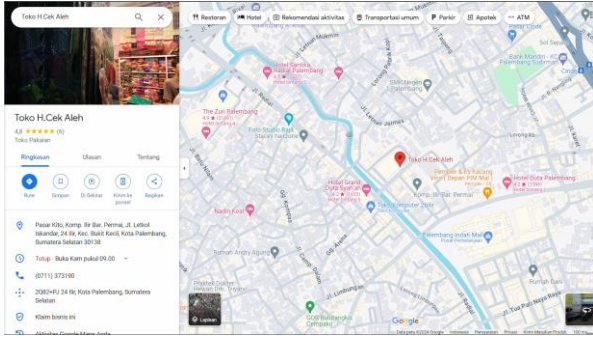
Toko H.Cek Aleh

Restoran
Hotel
Rekomendasi aktivitas
Transportasi umum
Parkir
Apotek
ATM

Toko H.Cek Aleh
4,8 ★★★★★ (6)
Toko Pakaian

Ringkasan
Ulasan
Tentang

Rute
Simpan
Di Sekitar
Kirim ke ponsel
Bagikan

Pasar Kito, Komp. Sr Bar. Permai, Jl. Letkol Iskandar, 24 Ilir, Kec. Bukit Kecil, Kota Palembang, Sumatera Selatan 30138

Tutup · Buka Kam pukul 09.00

(0711) 373190

2Q82+RJ 24 Ilir, Kota Palembang, Sumatera Selatan

Klaim bisnis ini

Aktivitas Google Maps Anda

Toko H.Cek Aleh
The Zuri Palembang
Hotel Swarna Dwipa Palembang
Hotel Grand Duta Syariah
Hotel Duta Palembang
Palembang Indah Mall
Nadin Kost
Rumah Andry Agung
Pempek & Es Kacang
Bank Mandiri
Toko Ampera
SD Negeri
Komp. Sr. Bar. Permai
Jl. Letkol Iskandar
Jl. Kapten Rivai
Lapisan
Google
Data peta ©2024 Google